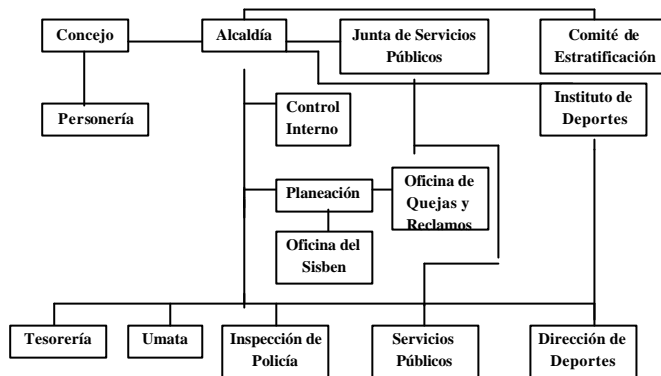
Concejo

Alcaldía

Junta de Servicios Públicos

Comité de Estratificación

Personería

Control Interno

Instituto de Deportes

Planeación

Oficina de Quejas y Reclamos

Oficina del Sisben

Tesorería

Umata

Inspección de Policía

Servicios Públicos

Dirección de Deportes